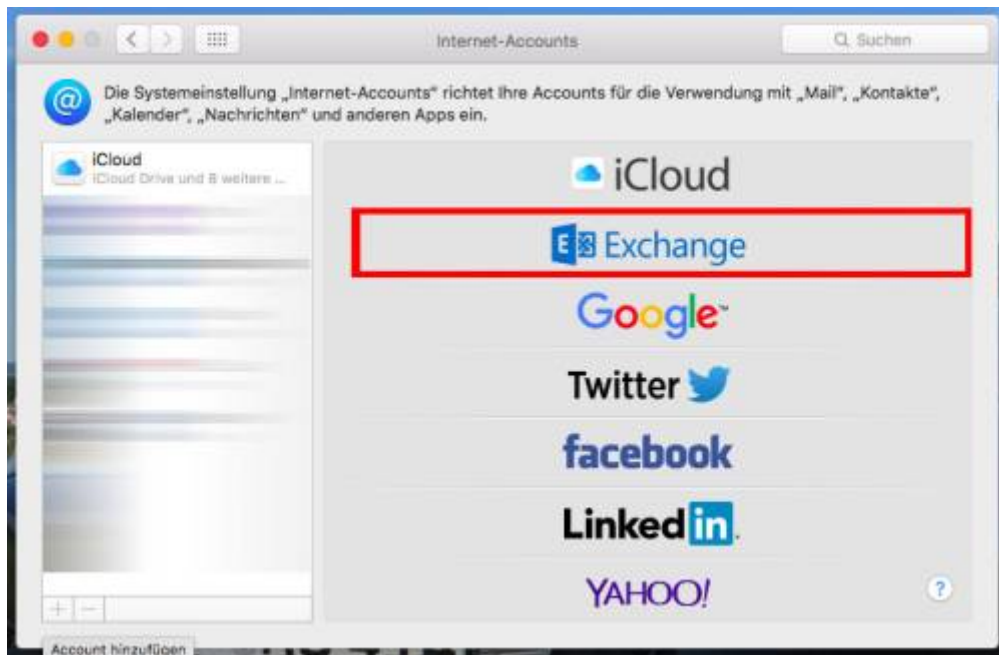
Internet-Accounts

Suchen

Die Systemeinstellung „Internet-Accounts" richtet Ihre Accounts für die Verwendung mit „Mail", „Kontakte", „Kalender", „Nachrichten" und anderen Apps ein.

iCloud
iCloud Drive und 8 weitere ...

iCloud

Exchange

Google

Twitter

facebook

LinkedIn

YAHOO!

?

+ −

Account hinzufügen